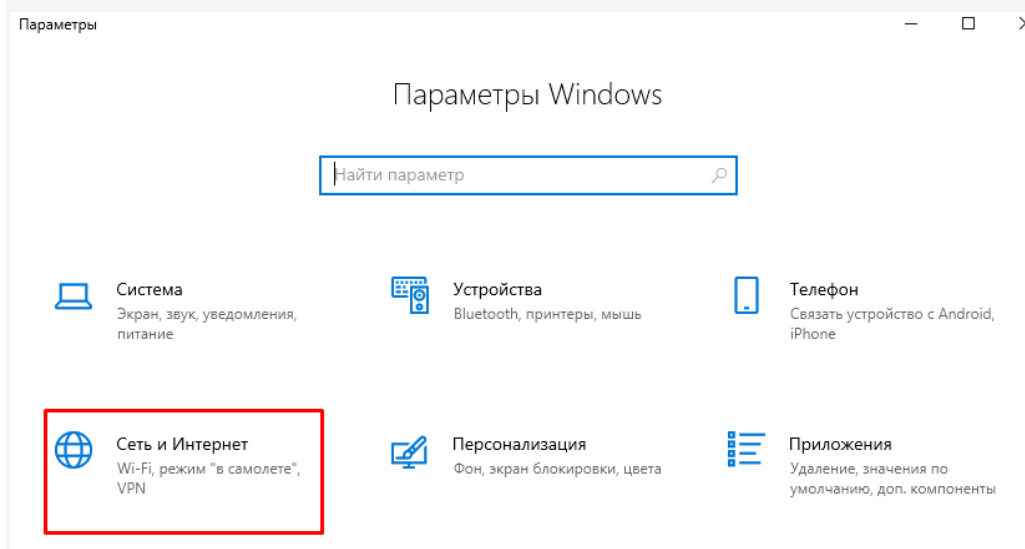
Параметры

Параметры Windows

Найти параметр

Система
Экран, звук, уведомления, питание

Устройства
Bluetooth, принтеры, мышь

Телефон
Связать устройство с Android, iPhone

Сеть и Интернет
Wi-Fi, режим "в самолете", VPN

Персонализация
Фон, экран блокировки, цвета

Приложения
Удаление, значения по умолчанию, доп. компоненты